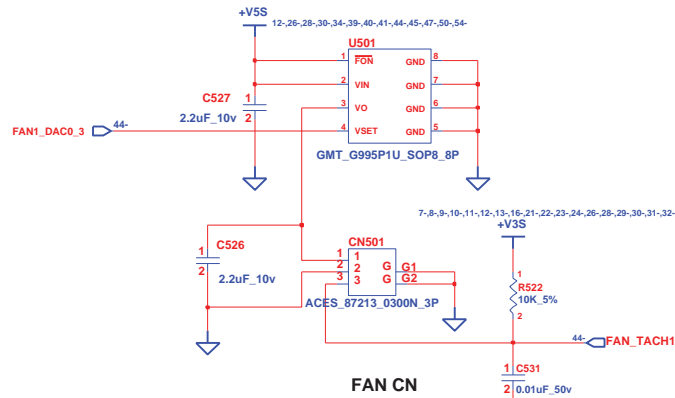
+V5S
12-,26-,28-,30-,34-,39-,40-,41-,44-,45-,47-,50-,54-

U501
1 FON GND 8
2 VIN GND 7
3 VO GND 6
4 VSET GND 5

C527
1
2
2.2uF_10v

FAN1_DAC0_3 44-

GMT_G995P1U_SOP8_8P

7-,8-,9-,10-,11-,12-,13-,16-,21-,22-,23-,24-,26-,28-,29-,30-,31-,32-
+V3S

C526
1
2
2.2uF_10v

CN501
1 1
2 2 G G1
3 3 G G2
ACES_87213_0300N_3P

1
R522
10K_5%
2

44- FAN_TACH1

1 C531
2 0.01uF_50v

FAN CN